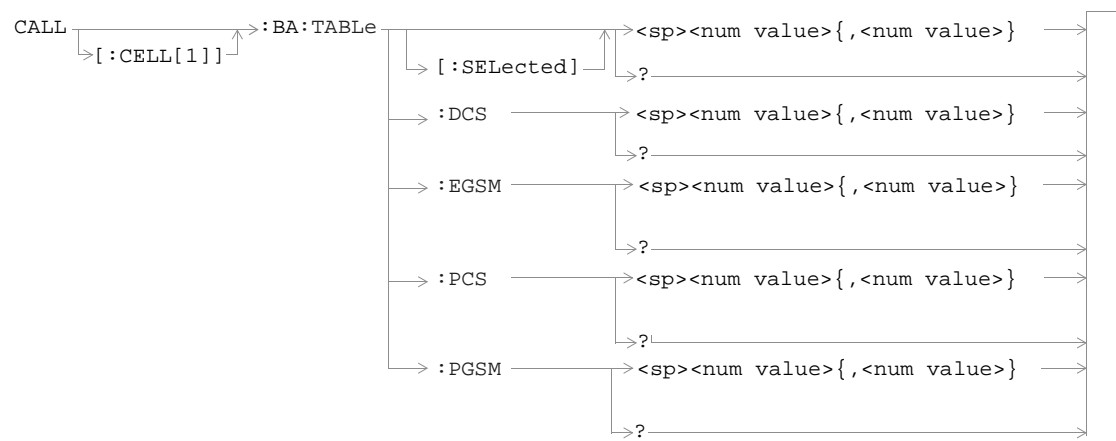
CALL
[:CELL[1]]
:BA:TABLe
[:SELected]
<sp><num value>{,<num value>}
?
:DCS
<sp><num value>{,<num value>}
?
:EGSM
<sp><num value>{,<num value>}
?
:PCS
<sp><num value>{,<num value>}
?
:PGSM
<sp><num value>{,<num value>}
?